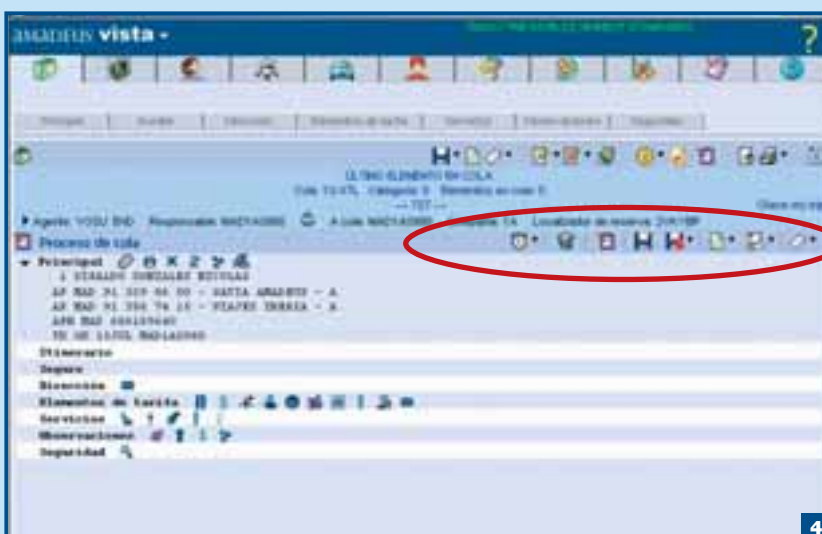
amadeus vista

?

Principal | Ayuda | Selección | Elementos de tarifa | Servicios | Observaciones | Seguridad

ULTIMO ELEMENTO EN COLA
Cola 73 ETL Categoria 0 Elementos en cola 0
--- TST ---

Agente: YOSU IND Responsable: MADYA0000 A cola: MADYA0000 Localizador de reserva: 2VK7BF

Proceso de cola

Principal
1 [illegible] GONZALEZ NICOLAS
AP MAD 91 559 66 00 - SATTA AMADEUS - A
AP MAD 91 350 74 10 - VIAJES IBERIA - A
APE MAD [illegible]
TK OK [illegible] MADYA0000

Itinerario
Seguro
Dirección
Elementos de tarifa
Servicios
Observaciones
Seguridad

4